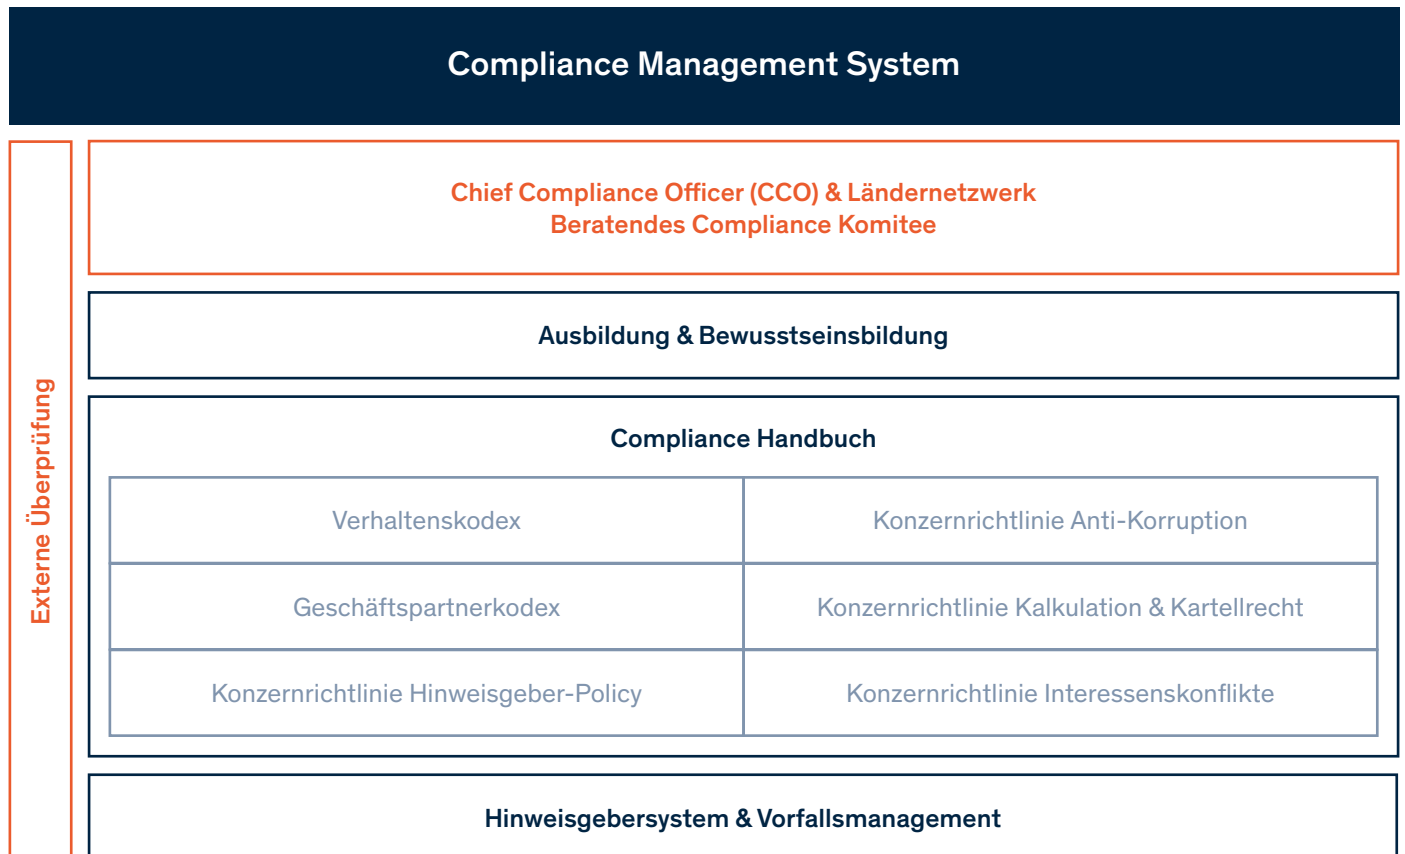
Compliance Management System

Externe Überprüfung

Chief Compliance Officer (CCO) & Ländernetzwerk
Beratendes Compliance Komitee

Ausbildung & Bewusstseinsbildung

Compliance Handbuch

| Verhaltenskodex | Konzernrichtlinie Anti-Korruption |
|---|---|
| Geschäftspartnerkodex | Konzernrichtlinie Kalkulation & Kartellrecht |
| Konzernrichtlinie Hinweisgeber-Policy | Konzernrichtlinie Interessenskonflikte |

Hinweisgebersystem & Vorfallsmanagement